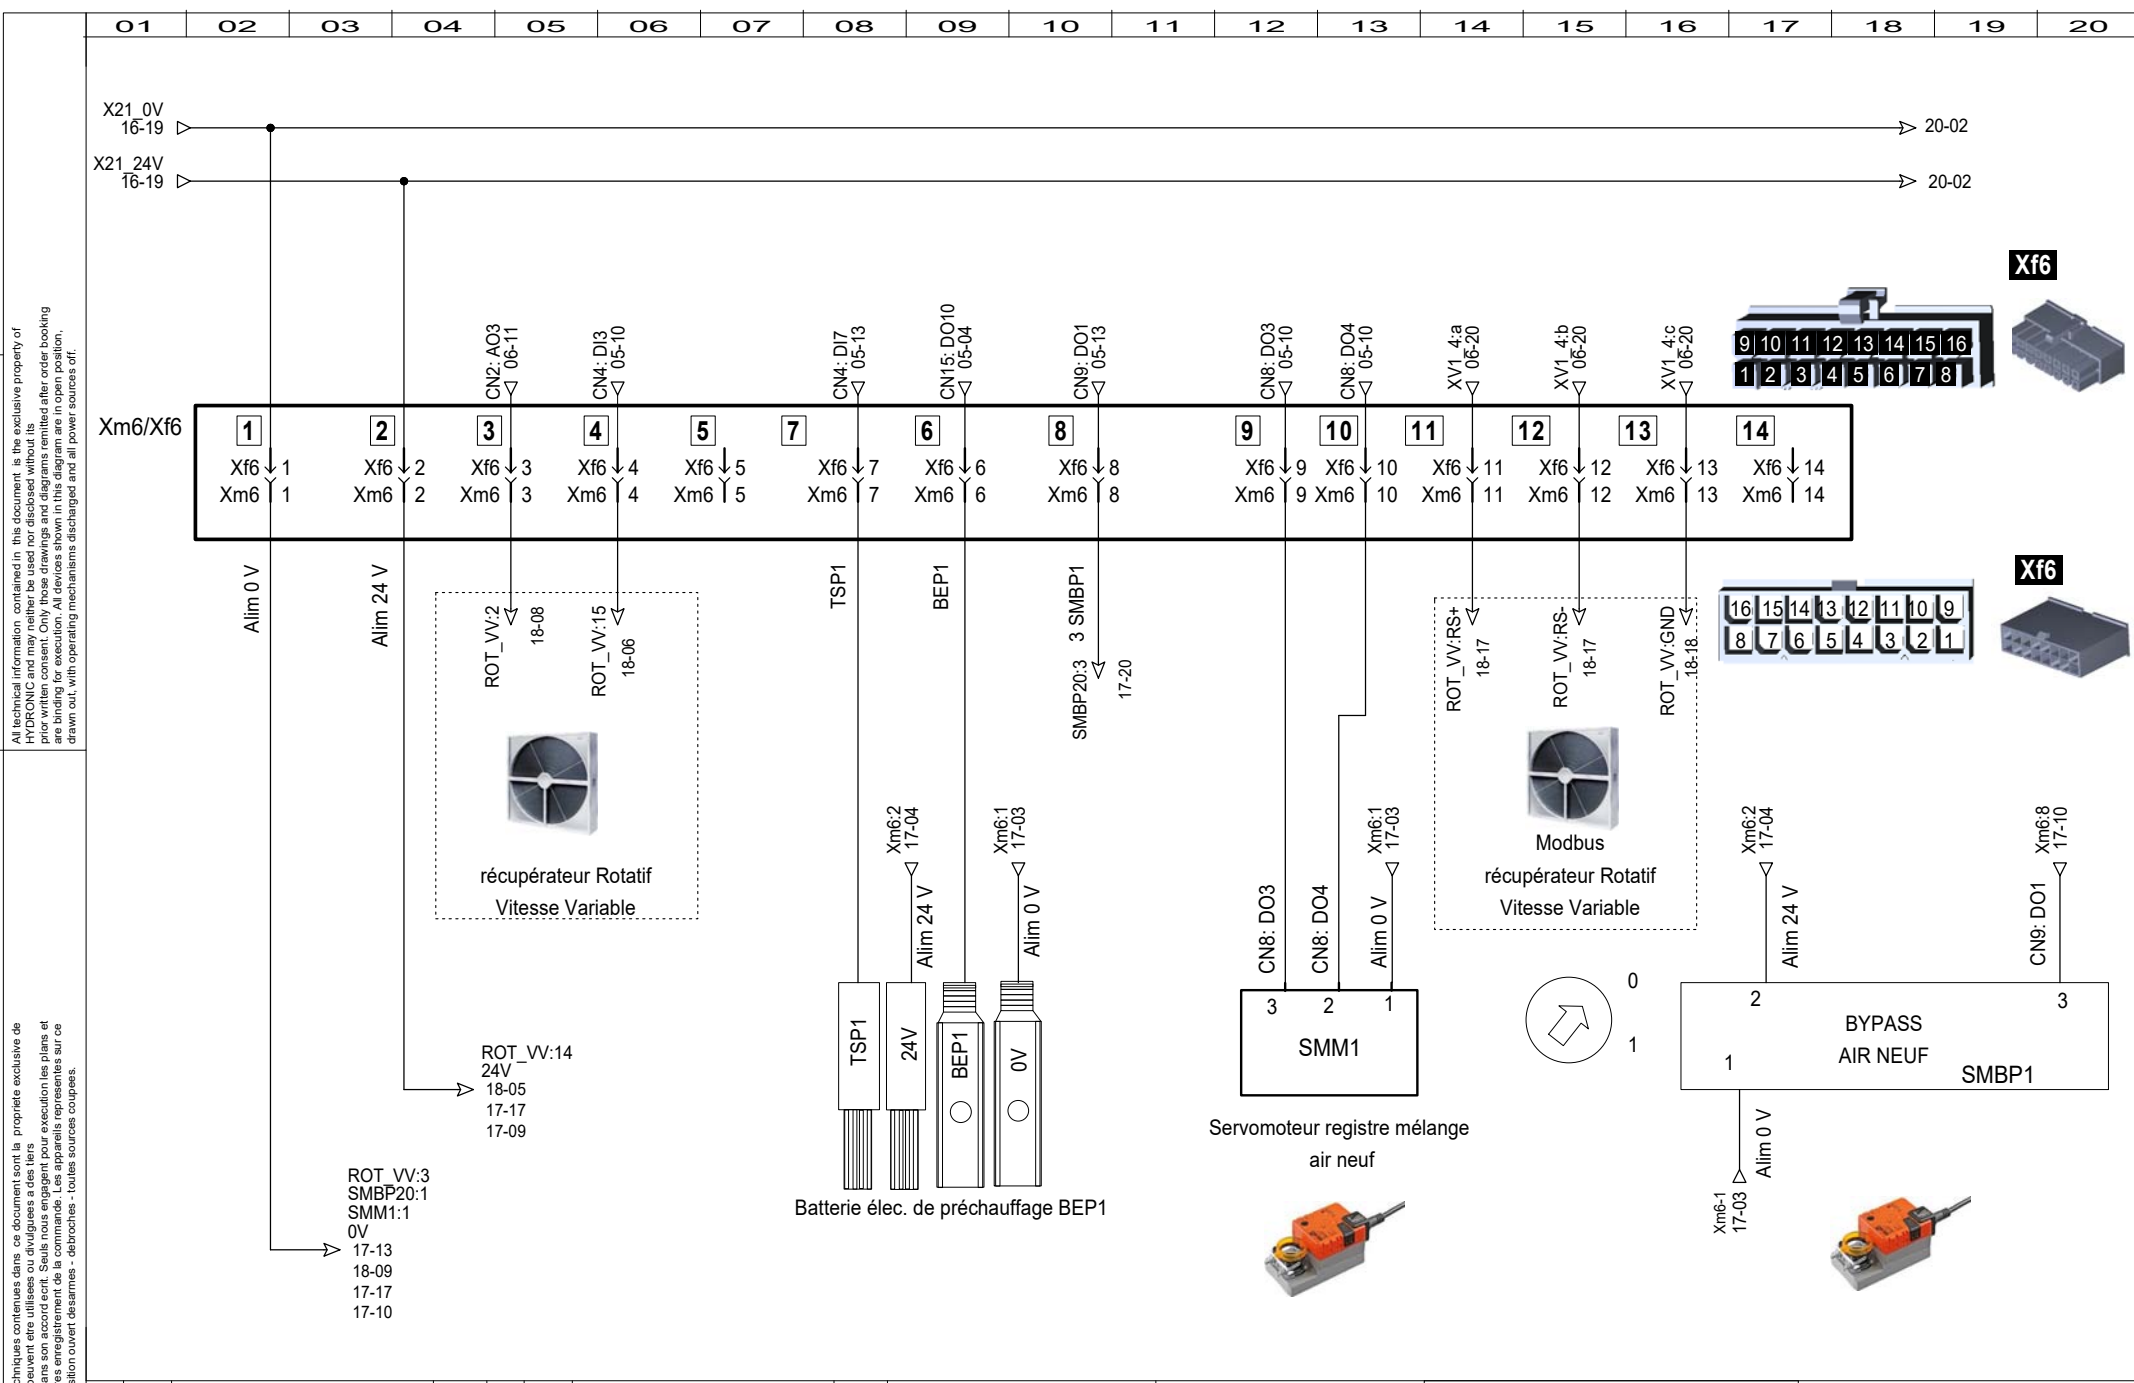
01 02 03 04 05 06 07 08 09 10 11 12 13 14 15 16 17 18 19 20

X21_0V
16-19

20-02

X21_24V
16-19

20-02

Xf6

All technical information contained in this document is the exclusive property of HYDRONIC and may neither be used nor disclosed without its prior written consent. Only those drawings and diagrams remitted after order booking are binding for execution. All devices shown in this diagram are in open position, drawn out, with operating mechanisms discharged and all power sources off.

CN2: AO3 06-11
CN4: DI3 05-10
CN4: DI7 05-13
CN15: DO10 05-04
CN9: DO1 05-13
CN8: DO3 05-10
CN8: DO4 05-10
XV1_4:a 06-20
XV1_4:b 06-20
XV1_4:c 06-20

9 10 11 12 13 14 15 16
1 2 3 4 5 6 7 8

Xm6/Xf6

| 1 | 2 | 3 | 4 | 5 | 7 | 6 | 8 | 9 | 10 | 11 | 12 | 13 | 14 |
|---|---|---|---|---|---|---|---|---|---|---|---|---|---|
| Xf6 1 | Xf6 2 | Xf6 3 | Xf6 4 | Xf6 5 | Xf6 7 | Xf6 6 | Xf6 8 | Xf6 9 | Xf6 10 | Xf6 11 | Xf6 12 | Xf6 13 | Xf6 14 |
| Xm6 1 | Xm6 2 | Xm6 3 | Xm6 4 | Xm6 5 | Xm6 7 | Xm6 6 | Xm6 8 | Xm6 9 | Xm6 10 | Xm6 11 | Xm6 12 | Xm6 13 | Xm6 14 |

Xf6

16 15 14 13 12 11 10 9
8 7 6 5 4 3 2 1

Alim 0 V
Alim 24 V
ROT_VV:2 18-08
ROT_VV:15 18-06
TSP1
BEP1
3 SMBP1
SMBP20:3 17-20
ROT_VV:RS+ 18-17
ROT_VV:RS- 18-17
ROT_VV:GND 18-18

récupérateur Rotatif
Vitesse Variable

Xm6:2 17-04
Alim 24 V
Xm6:1 17-03
Alim 0 V

Xm6:1 17-03

Modbus
récupérateur Rotatif
Vitesse Variable

Xm6:2 17-04
Xm6:8 17-10
Alim 24 V
CN9: DO1

CN8: DO3
CN8: DO4
Alim 0 V

3 2 1
SMM1

0
1

2 3
BYPASS
AIR NEUF
1
SMBP1

TSP1
24V
BEP1
0V

ROT_VV:14
24V
18-05
17-17
17-09

Servomoteur registre mélange
air neuf

Alim 0 V
Xm6-1 17-03

Batterie élec. de préchauffage BEP1

ROT_VV:3
SMBP20:1
SMM1:1
0V
17-13
18-09
17-17
17-10

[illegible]chniques contenues dans ce document sont la propriete exclusive de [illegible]peuvent etre utilisees ou divulguees a des tiers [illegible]ans son accord ecrit. Seuls nous engagent pour execution les plans et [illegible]es enregistrement de la commande. Les appareils representes sur ce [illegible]sition ouvert desarmes - debroches - toutes sources coupees.